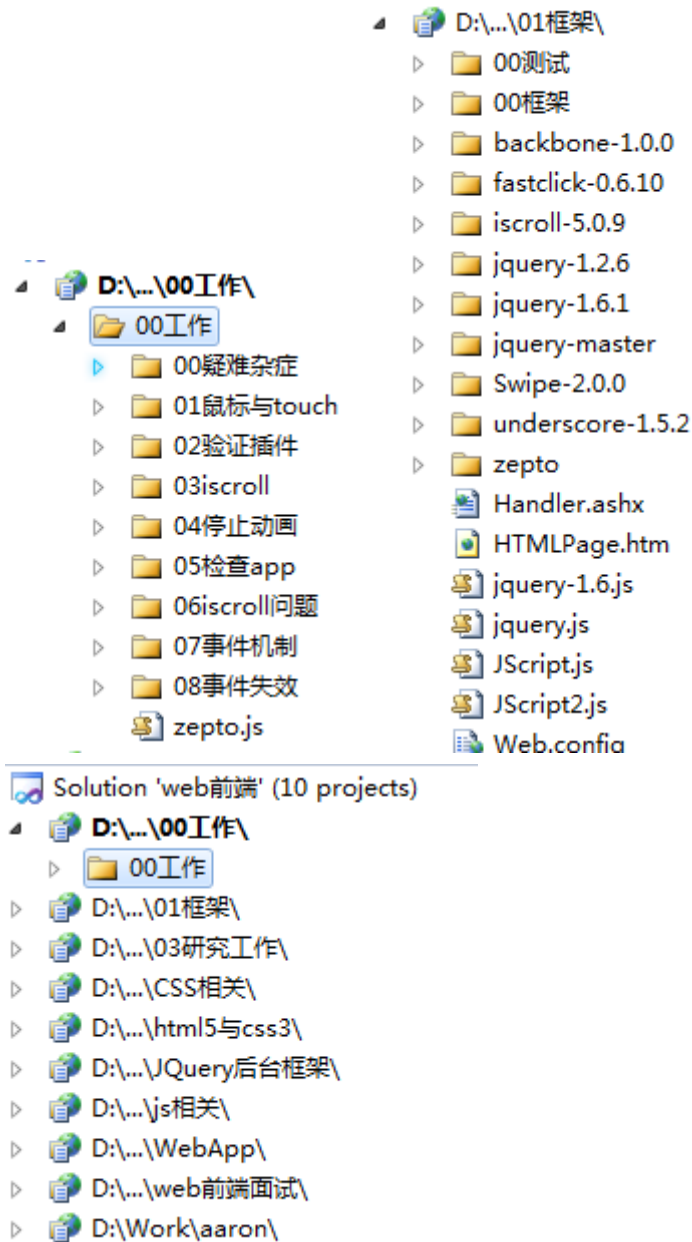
D:\...\01框架\
00测试
00框架
backbone-1.0.0
fastclick-0.6.10
iscroll-5.0.9
jquery-1.2.6
jquery-1.6.1
jquery-master
Swipe-2.0.0
underscore-1.5.2
zepto
Handler.ashx
HTMLPage.htm
jquery-1.6.js
jquery.js
JScript.js
JScript2.js
Web.config

D:\...\00工作\
00工作
00疑难杂症
01鼠标与touch
02验证插件
03iscroll
04停止动画
05检查app
06iscroll问题
07事件机制
08事件失效
zepto.js

Solution 'web前端' (10 projects)
D:\...\00工作\
00工作
D:\...\01框架\
D:\...\03研究工作\
D:\...\CSS相关\
D:\...\html5与css3\
D:\...\JQuery后台框架\
D:\...\js相关\
D:\...\WebApp\
D:\...\web前端面试\
D:\Work\aaron\